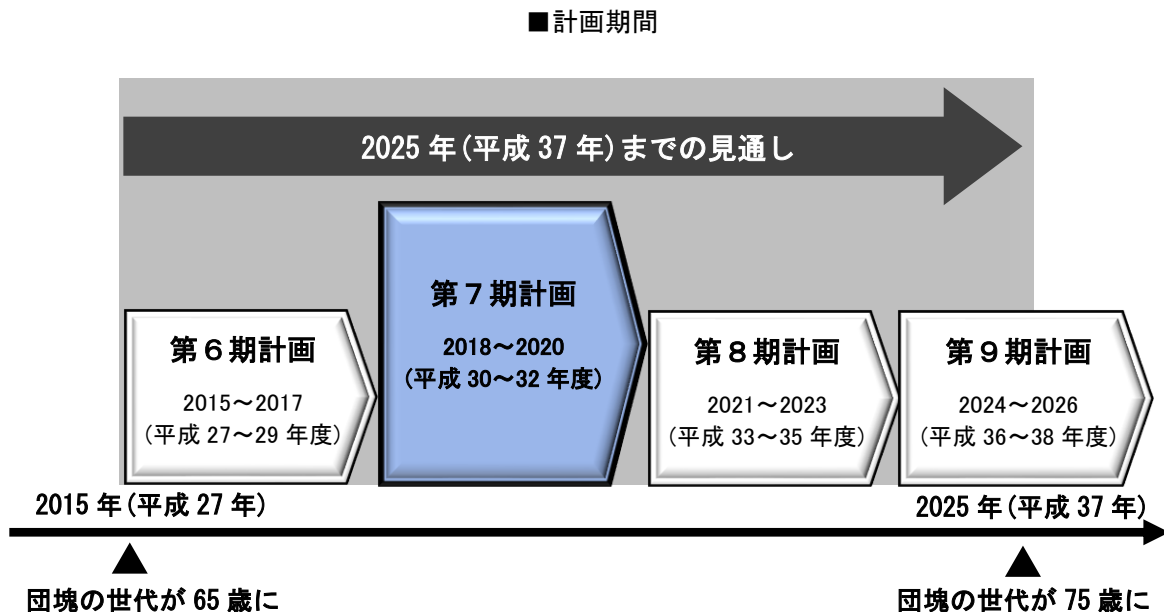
■計画期間

2025 年（平成 37 年）までの見通し

第７期計画
2018～2020
（平成 30～32 年度）

第６期計画
2015～2017
（平成 27～29 年度）

第８期計画
2021～2023
（平成 33～35 年度）

第９期計画
2024～2026
（平成 36～38 年度）

2015 年（平成 27 年）

2025 年（平成 37 年）

▲
団塊の世代が 65 歳に

▲
団塊の世代が 75 歳に